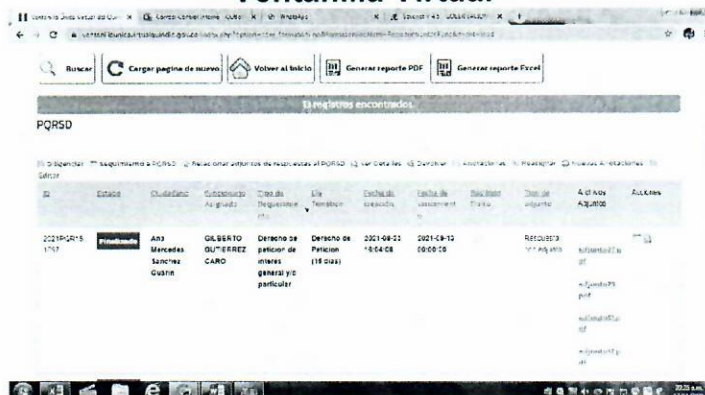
Ventanilla Virtual

Buscar | Cargar pagina de nuevo | Volver al inicio | Generar reporte PDF | Generar reporte Excel

13 registros encontrados.

PQRSD

| ID | Estado | Ciudadano | Funcionario Asignado | Tipo de Requerimiento | Eje Temático | Fecha de creación | Fecha de vencimiento | Radicado | Tipo de adjunto | Archivos Adjuntos | Acciones |
|---|---|---|---|---|---|---|---|---|---|---|---|
| 2021PQR15 1757 | Finalizado | Ana Mercedes Sanchez Guarin | GILBERTO GUTIERREZ CARO | Derecho de peticion de interes general y/o particular | Derecho de Peticion (15 dias) | 2021-08-23 16:04:08 | 2021-09-13 00:00:00 | | Respuesta | adjunto pdf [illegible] | |